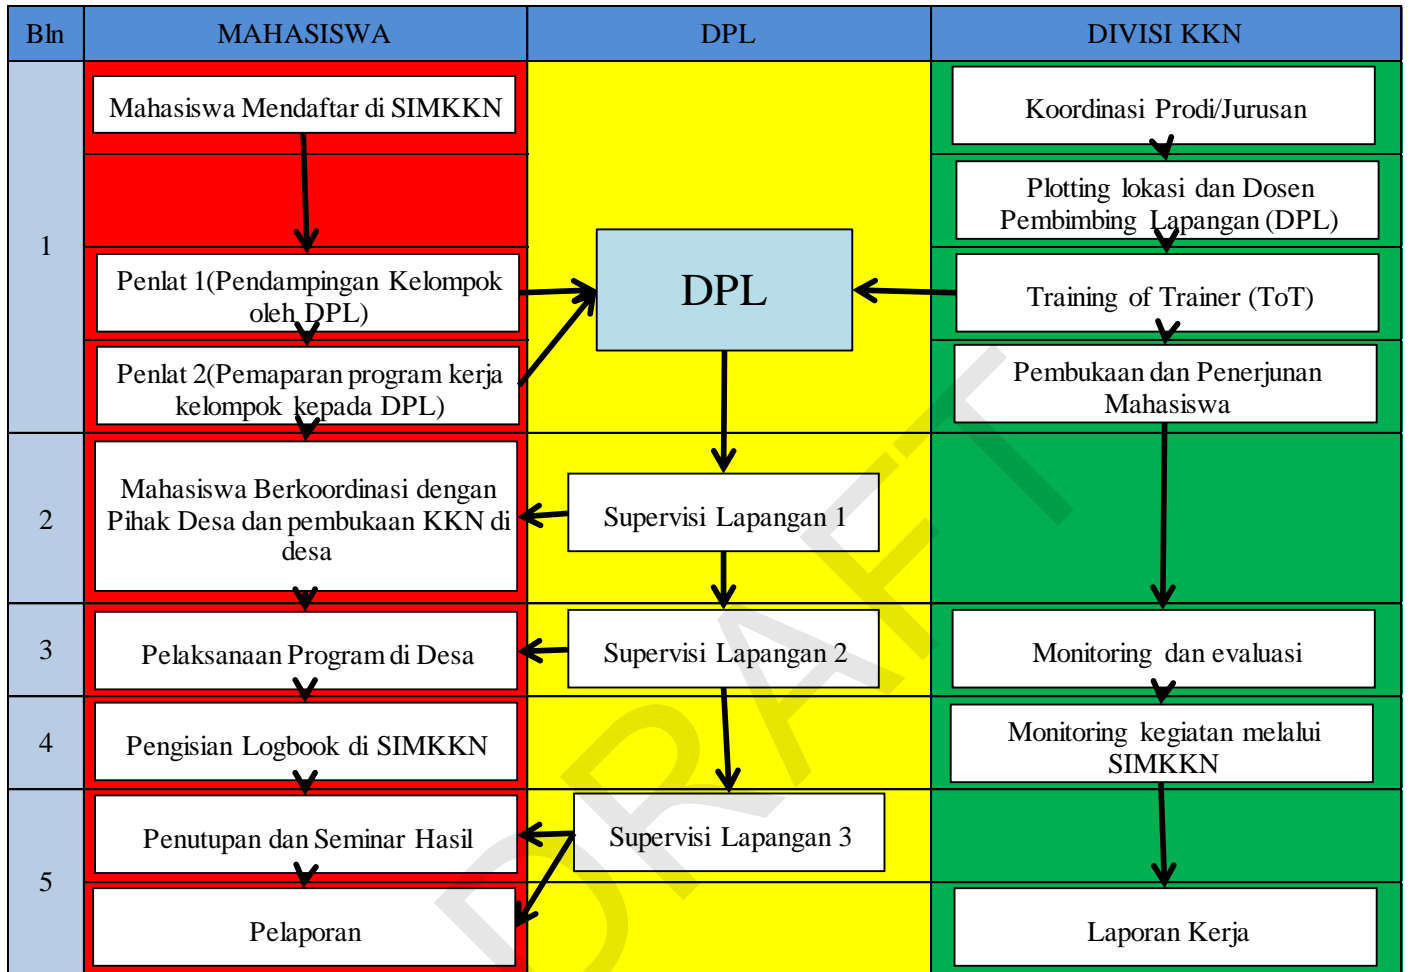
| Bln | MAHASISWA | DPL | DIVISI KKN |
|---|---|---|---|
| 1 | Mahasiswa Mendaftar di SIMKKN | DPL | Koordinasi Prodi/Jurusan |
| | | | Plotting lokasi dan Dosen Pembimbing Lapangan (DPL) |
| | Penlat 1(Pendampingan Kelompok oleh DPL) | | Training of Trainer (ToT) |
| | Penlat 2(Pemaparan program kerja kelompok kepada DPL) | | Pembukaan dan Penerjunan Mahasiswa |
| 2 | Mahasiswa Berkoordinasi dengan Pihak Desa dan pembukaan KKN di desa | Supervisi Lapangan 1 | |
| 3 | Pelaksanaan Program di Desa | Supervisi Lapangan 2 | Monitoring dan evaluasi |
| 4 | Pengisian Logbook di SIMKKN | | Monitoring kegiatan melalui SIMKKN |
| 5 | Penutupan dan Seminar Hasil | Supervisi Lapangan 3 | |
| | Pelaporan | | Laporan Kerja |

DRAFT